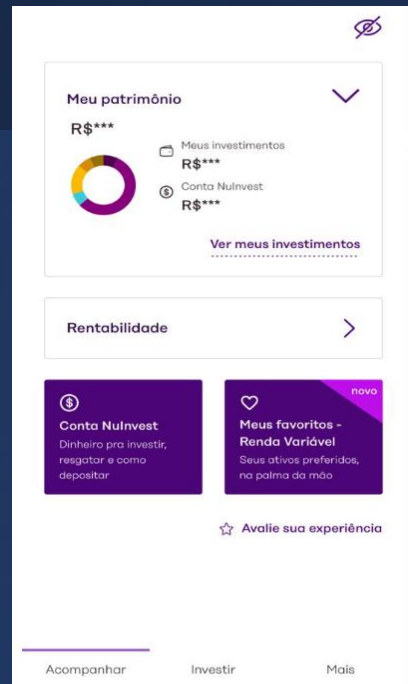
Meu patrimônio

R$***

Meus investimentos
R$***

Conta NuInvest
R$***

Ver meus investimentos

Rentabilidade

Conta NuInvest
Dinheiro pra investir, resgatar e como depositar

novo
Meus favoritos - Renda Variável
Seus ativos preferidos, na palma da mão

Avalie sua experiência

Acompanhar
Investir
Mais